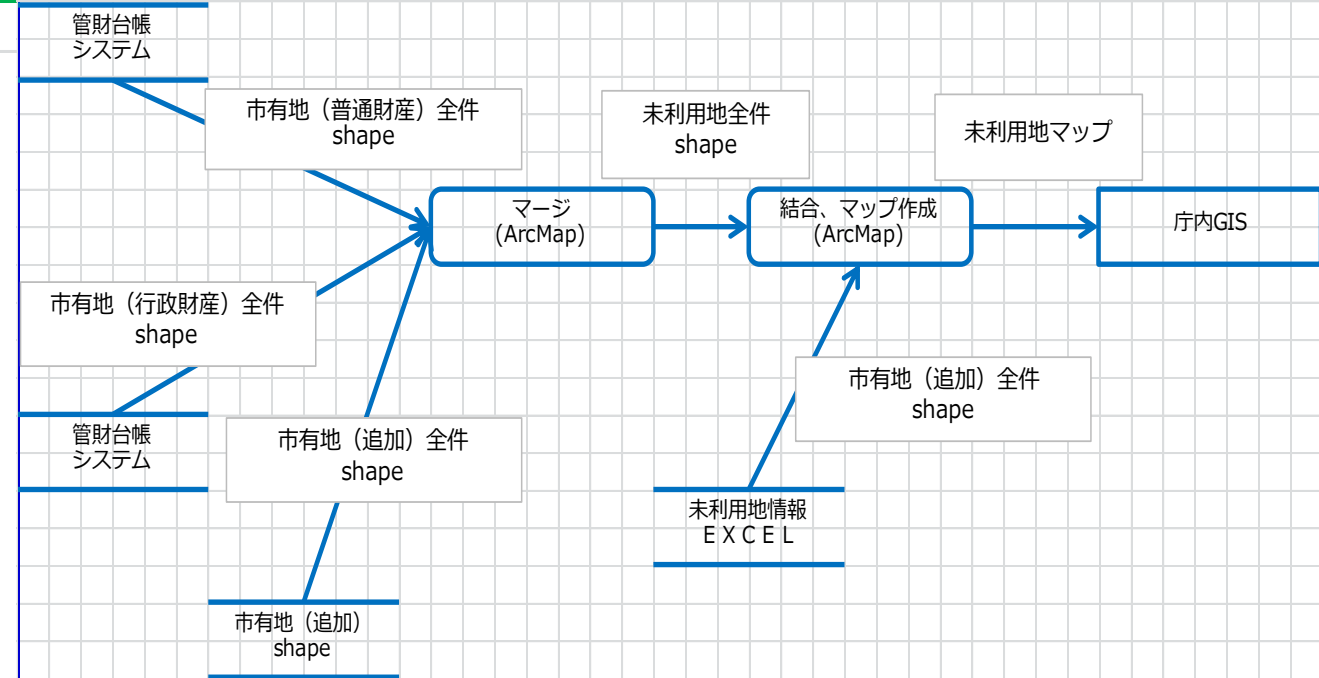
管財台帳
システム

市有地（普通財産）全件
shape

未利用地全件
shape

未利用地マップ

マージ
(ArcMap)

結合、マップ作成
(ArcMap)

庁内GIS

市有地（行政財産）全件
shape

市有地（追加）全件
shape

管財台帳
システム

市有地（追加）全件
shape

未利用地情報
ＥＸＣＥＬ

市有地（追加）
shape